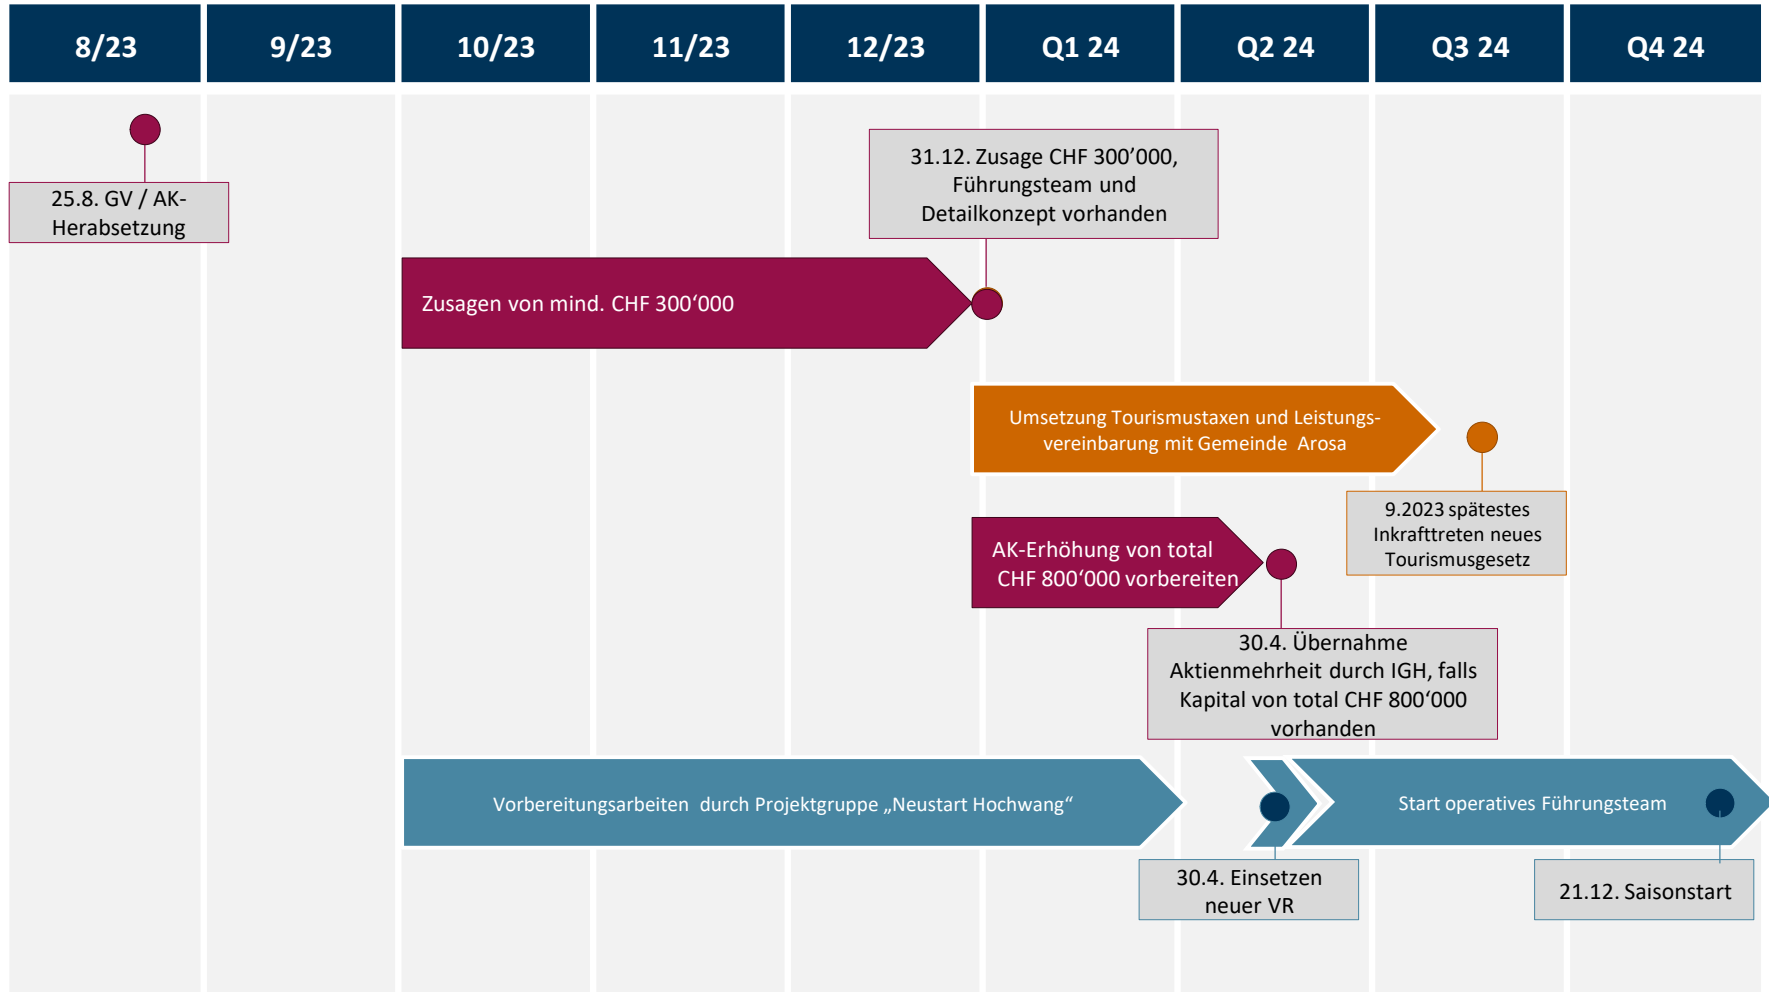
| 8/23 | 9/23 | 10/23 | 11/23 | 12/23 | Q1 24 | Q2 24 | Q3 24 | Q4 24 |
|---|---|---|---|---|---|---|---|---|

25.8. GV / AK-Herabsetzung

31.12. Zusage CHF 300’000, Führungsteam und Detailkonzept vorhanden

Zusagen von mind. CHF 300‘000

Umsetzung Tourismustaxen und Leistungsvereinbarung mit Gemeinde Arosa

9.2023 spätestes Inkrafttreten neues Tourismusgesetz

AK-Erhöhung von total CHF 800‘000 vorbereiten

30.4. Übernahme Aktienmehrheit durch IGH, falls Kapital von total CHF 800‘000 vorhanden

Vorbereitungsarbeiten durch Projektgruppe „Neustart Hochwang“

Start operatives Führungsteam

30.4. Einsetzen neuer VR

21.12. Saisonstart